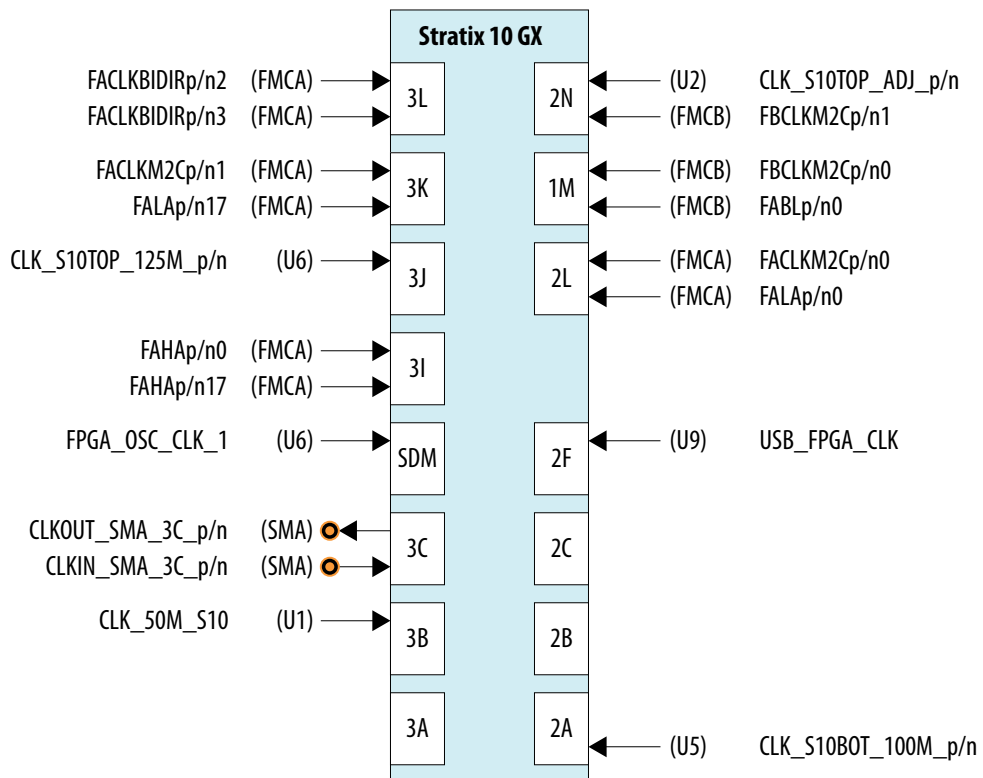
Stratix 10 GX

FACLKBIDIRp/n2 (FMCA)
FACLKBIDIRp/n3 (FMCA)
3L

2N
(U2) CLK_S10TOP_ADJ_p/n
(FMCB) FBCLKM2Cp/n1

FACLKM2Cp/n1 (FMCA)
FALAp/n17 (FMCA)
3K

1M
(FMCB) FBCLKM2Cp/n0
(FMCB) FABLp/n0

CLK_S10TOP_125M_p/n (U6)
3J

2L
(FMCA) FACLKM2Cp/n0
(FMCA) FALAp/n0

FAHAp/n0 (FMCA)
FAHAp/n17 (FMCA)
3I

FPGA_OSC_CLK_1 (U6)
SDM

2F
(U9) USB_FPGA_CLK

CLKOUT_SMA_3C_p/n (SMA)
CLKIN_SMA_3C_p/n (SMA)
3C

2C

CLK_50M_S10 (U1)
3B

2B

3A

2A
(U5) CLK_S10BOT_100M_p/n